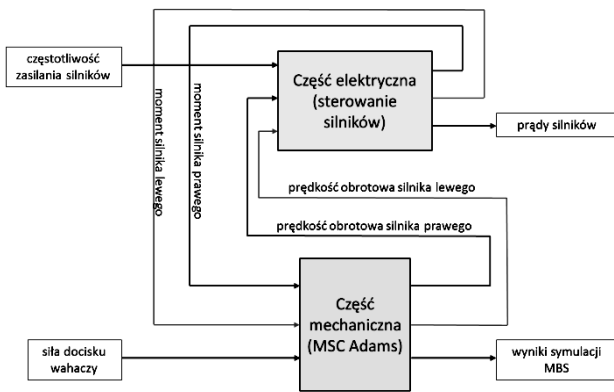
częstotliwość zasilania silników

moment silnika lewego

moment silnika prawego

Część elektryczna (sterowanie silników)

prądy silników

prędkość obrotowa silnika lewego

prędkość obrotowa silnika prawego

Część mechaniczna (MSC Adams)

siła docisku wahaczy

wyniki symulacji MBS